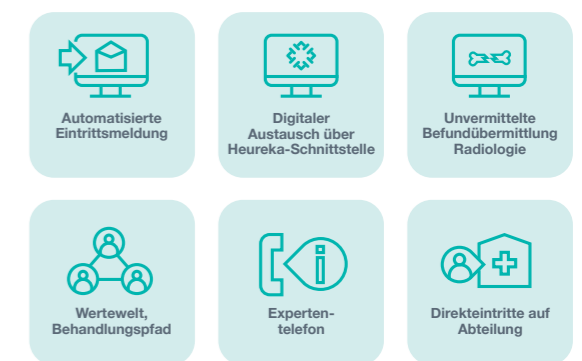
Automatisierte Eintrittsmeldung

Digitaler Austausch über Heureka-Schnittstelle

Unvermittelte Befundübermittlung Radiologie

Wertewelt, Behandlungspfad

Experten-telefon

Direkteintritte auf Abteilung